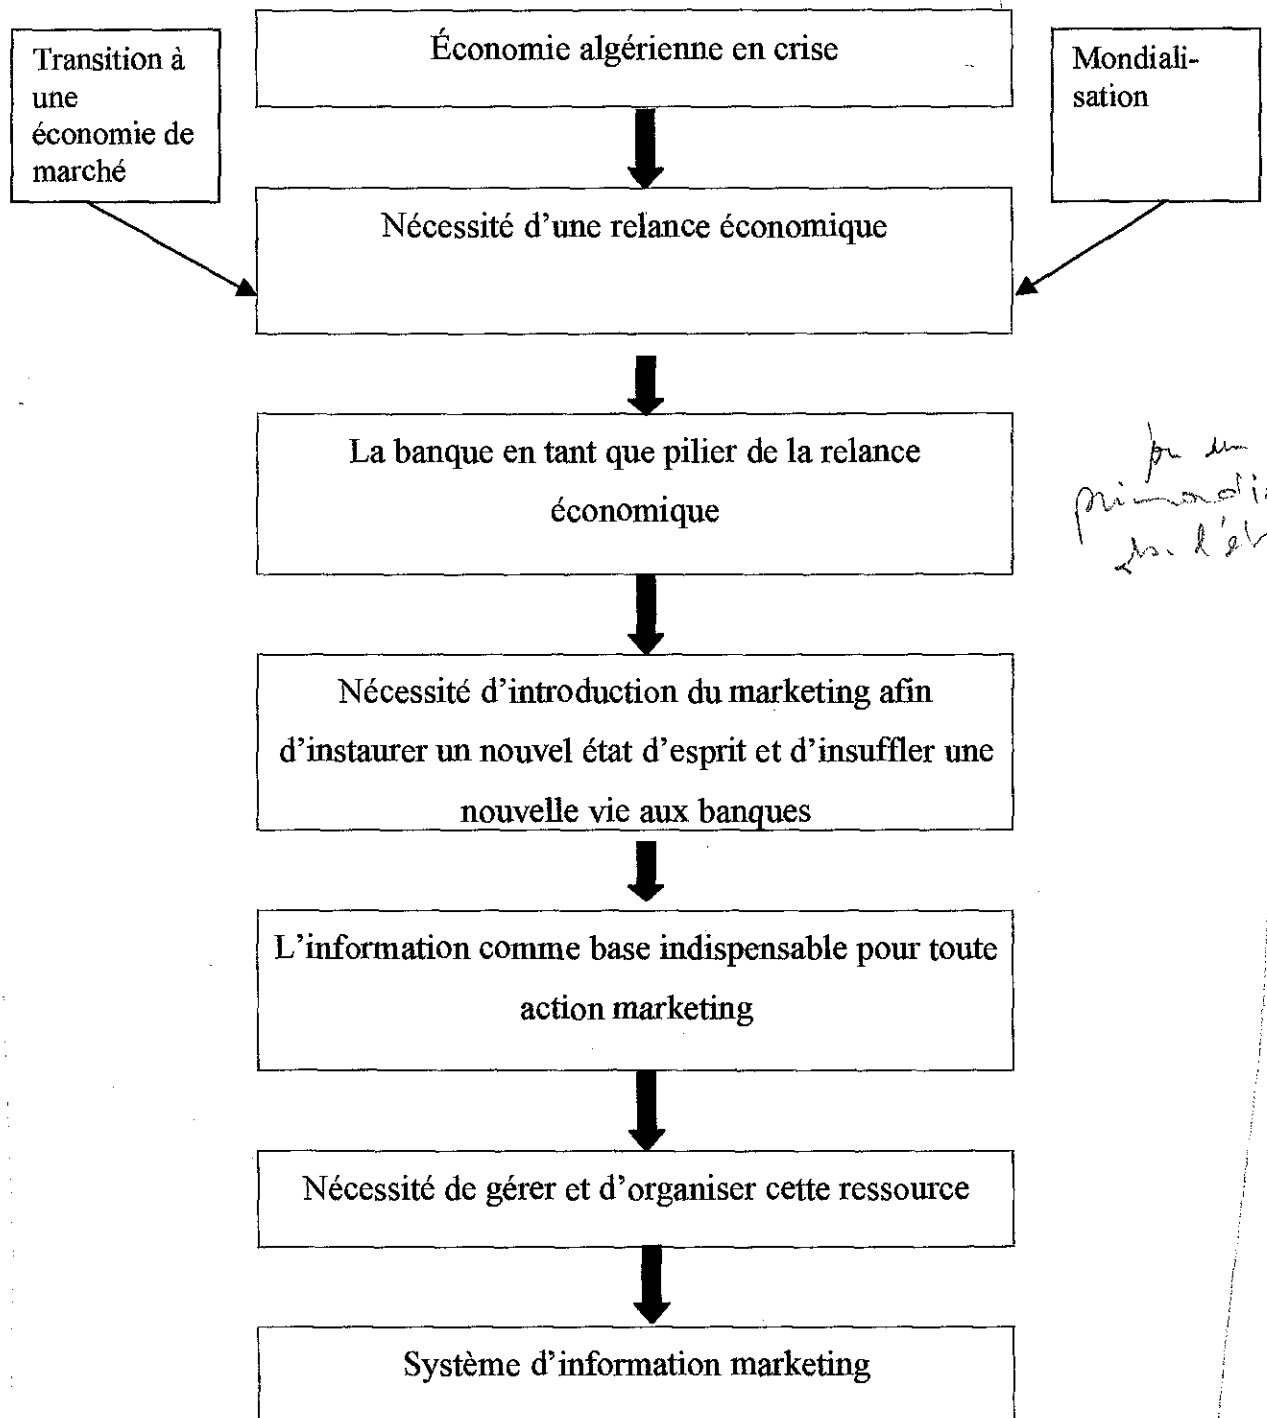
Transition à une économie de marché

Économie algérienne en crise

Mondialisation

Nécessité d'une relance économique

La banque en tant que pilier de la relance économique

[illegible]

Nécessité d'introduction du marketing afin d'instaurer un nouvel état d'esprit et d'insuffler une nouvelle vie aux banques

L'information comme base indispensable pour toute action marketing

Nécessité de gérer et d'organiser cette ressource

Système d'information marketing